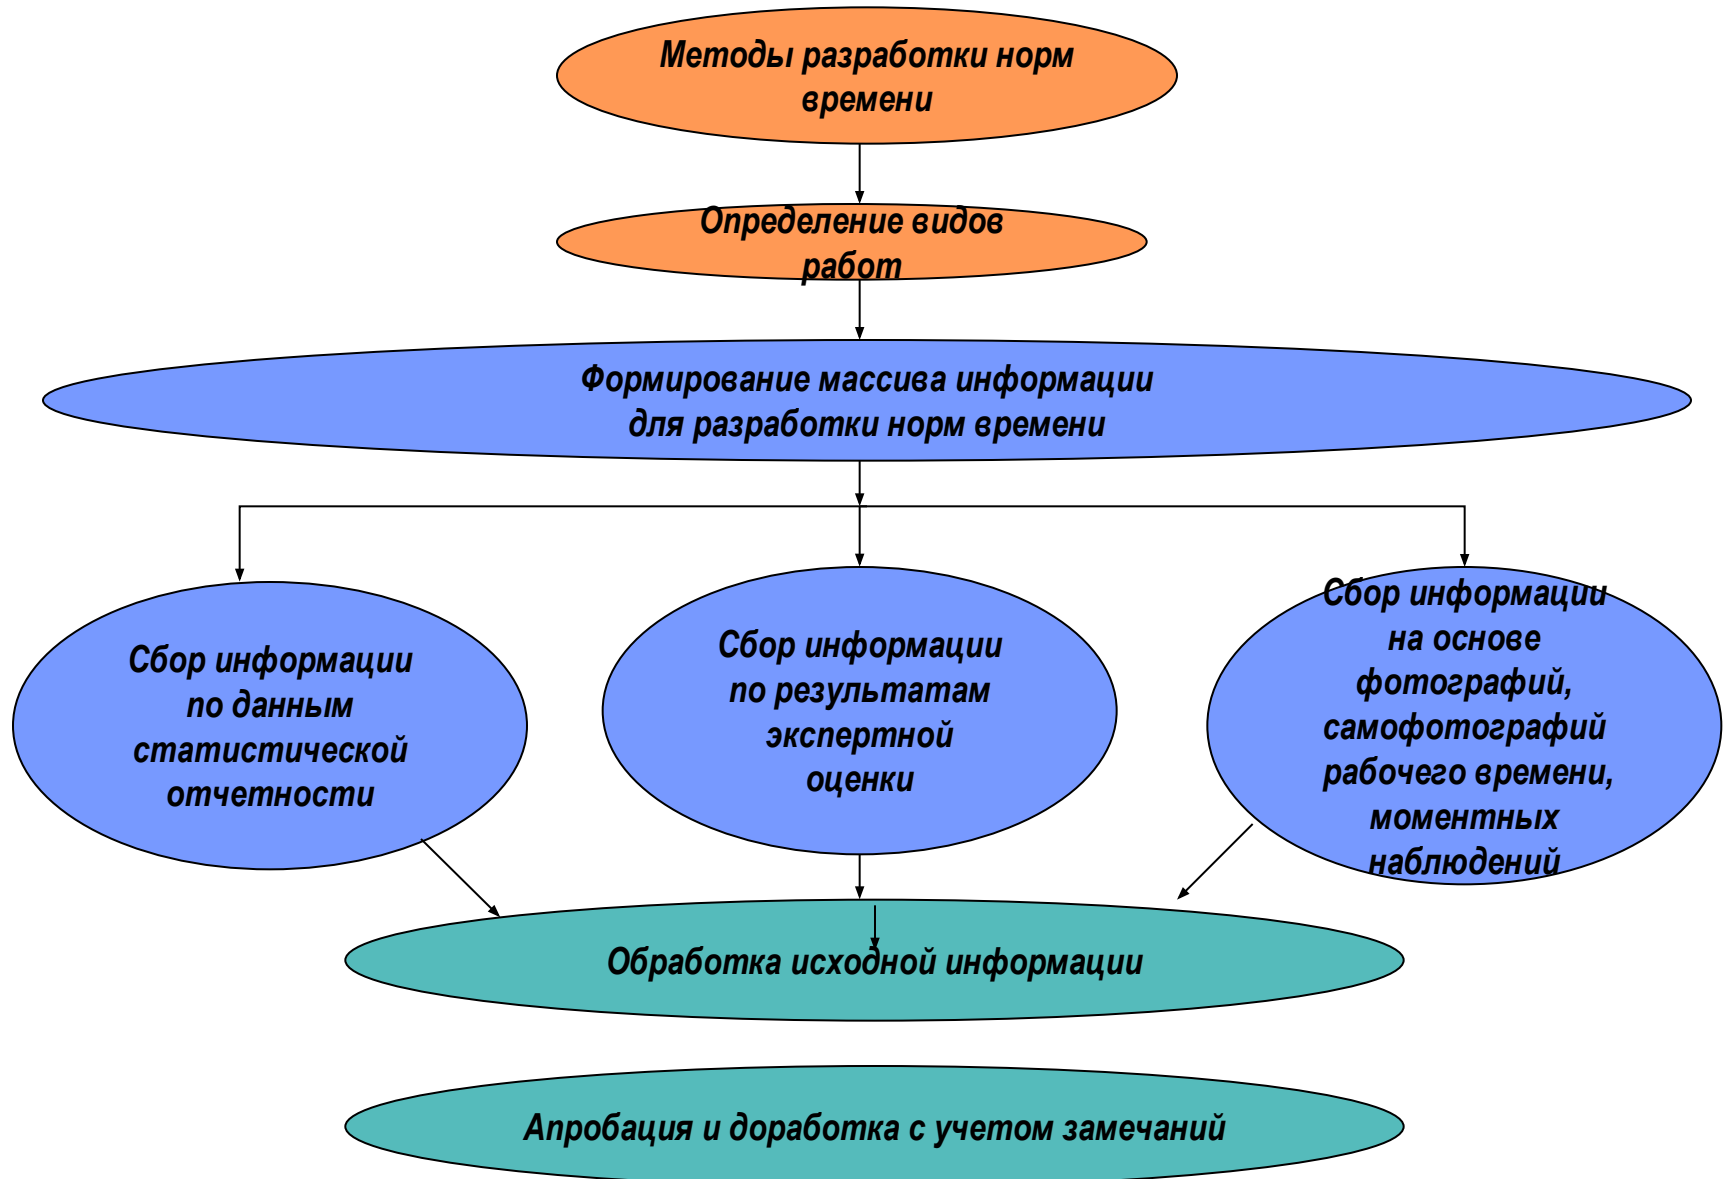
Методы разработки норм времени

Определение видов работ

Формирование массива информации для разработки норм времени

Сбор информации по данным статистической отчетности

Сбор информации по результатам экспертной оценки

Сбор информации на основе фотографий, самофотографий рабочего времени, моментных наблюдений

Обработка исходной информации

Апробация и доработка с учетом замечаний